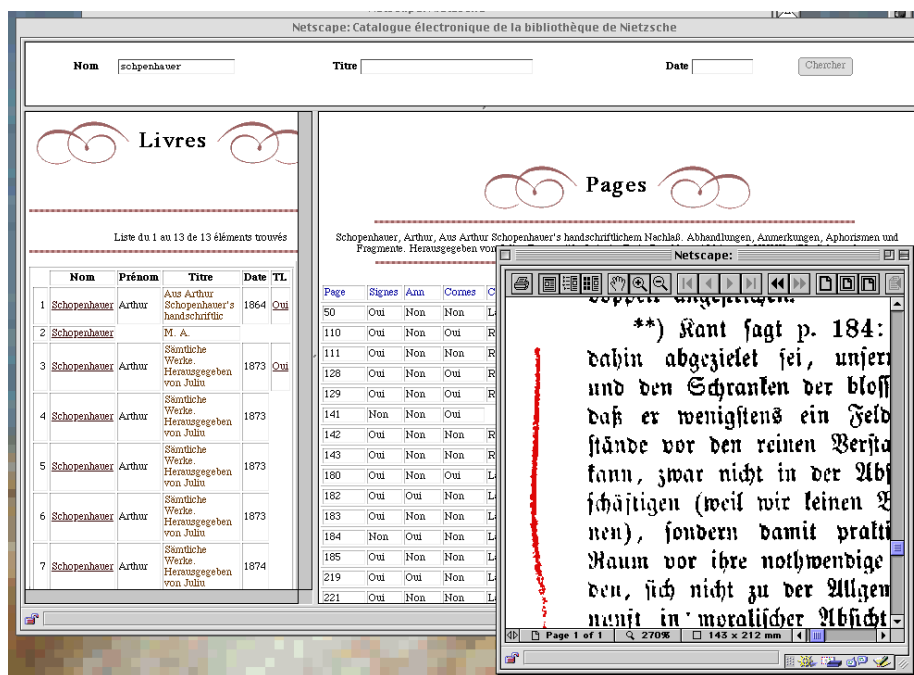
Netscape: Catalogue électronique de la bibliothèque de Nietzsche

Nom schpenhauer

Titre

Date

Chercher

Livres

Liste du 1 au 13 de 13 éléments trouvés

| | Nom | Prénom | Titre | Date | TL |
|---|---|---|---|---|---|
| 1 | Schopenhauer | Arthur | Aus Arthur Schopenhauer's handschriftlic | 1864 | Oui |
| 2 | Schopenhauer | | M. A. | | |
| 3 | Schopenhauer | Arthur | Sämtliche Werke. Herausgegeben von Juliu | 1873 | Oui |
| 4 | Schopenhauer | Arthur | Sämtliche Werke. Herausgegeben von Juliu | 1873 | |
| 5 | Schopenhauer | Arthur | Sämtliche Werke. Herausgegeben von Juliu | 1873 | |
| 6 | Schopenhauer | Arthur | Sämtliche Werke. Herausgegeben von Juliu | 1873 | |
| 7 | Schopenhauer | Arthur | Sämtliche Werke. Herausgegeben von Juliu | 1874 | |

Pages

Schopenhauer, Arthur, Aus Arthur Schopenhauer's handschriftlichem Nachlaß. Abhandlungen, Anmerkungen, Aphorismen und Fragmente. Herausgegeben von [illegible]

| Page | Signes | Ann | Cornes | C |
|---|---|---|---|---|
| 50 | Oui | Non | Non | L |
| 110 | Oui | Non | Oui | R |
| 111 | Oui | Non | Non | R |
| 128 | Oui | Non | Non | R |
| 129 | Oui | Non | Oui | R |
| 141 | Non | Non | Oui | |
| 142 | Oui | Non | Non | R |
| 143 | Oui | Non | Non | R |
| 180 | Oui | Non | Oui | L |
| 182 | Oui | Oui | Non | L |
| 183 | Oui | Non | Non | L |
| 184 | Non | Oui | Non | L |
| 185 | Oui | Non | Non | L |
| 219 | Oui | Oui | Non | L |
| 221 | Oui | Non | Non | L |

Netscape:

**) Kant sagt p. 184:
dahin abgezielet sei, unser
und den Schranken der bloß
daß er wenigstens ein Feld
stände vor den reinen Versta
kann, zwar nicht in der Abs
schäftigen (weil wir keinen V
nen), sondern damit prakti
Raum vor ihre nothwendige
den, sich nicht zu der Allgem
nunft in moralischer Absicht

Page 1 of 1 270% 143 x 212 mm